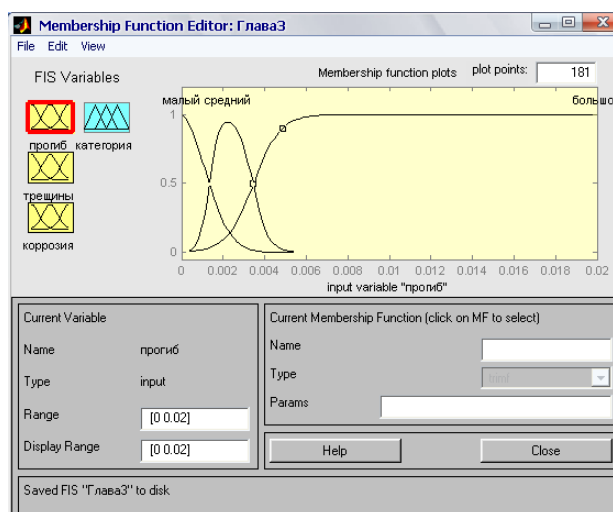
Membership Function Editor: Глава3

File Edit View

FIS Variables

прогиб категория

трещины

коррозия

Membership function plots

plot points: 181

малый средний

большо

1

0.5

0

0 0.002 0.004 0.006 0.008 0.01 0.012 0.014 0.016 0.018 0.02

input variable "прогиб"

Current Variable

Name прогиб

Type input

Range [0 0.02]

Display Range [0 0.02]

Current Membership Function (click on MF to select)

Name

Type trimf

Params

Help

Close

Saved FIS "Глава3" to disk